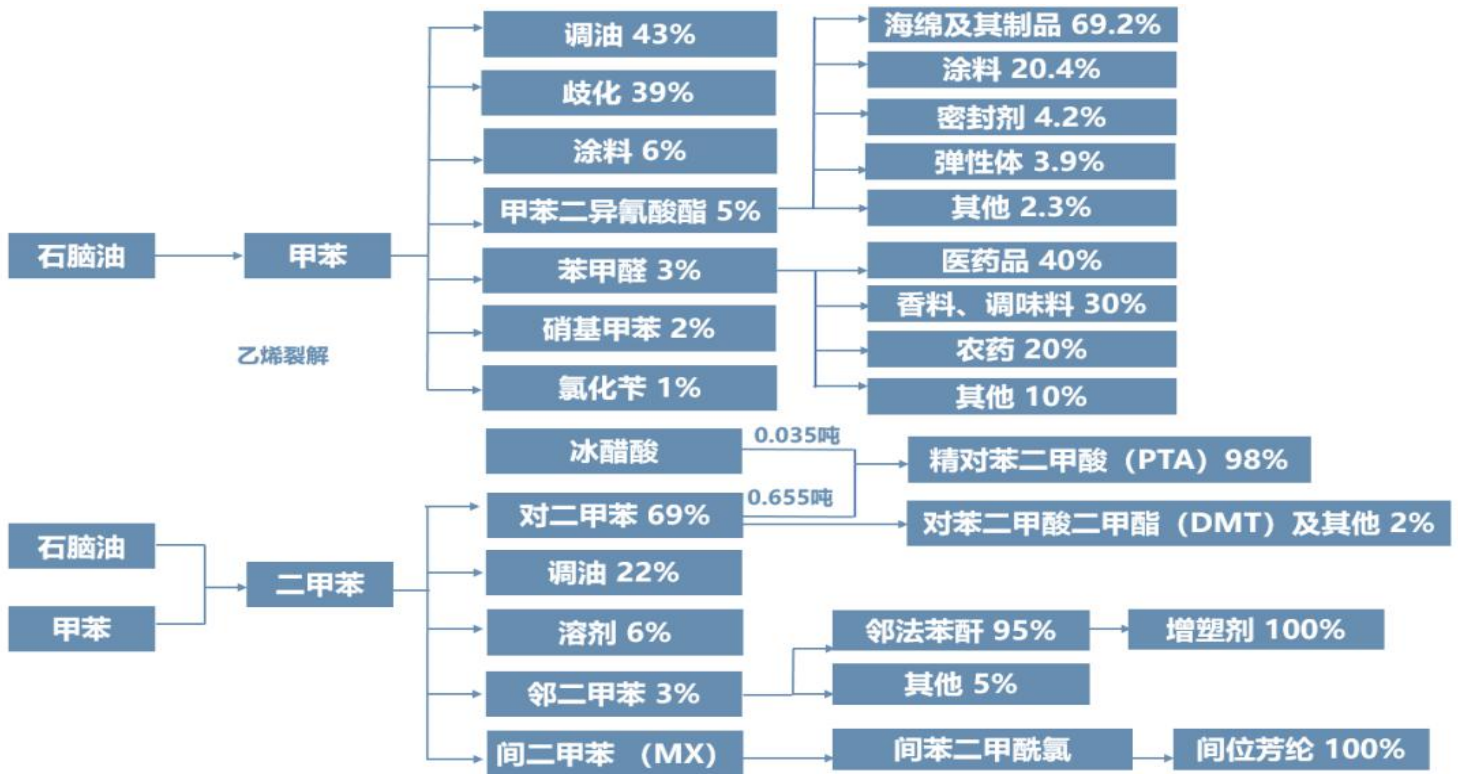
石脑油

甲苯

调油 43%

歧化 39%

涂料 6%

甲苯二异氰酸酯 5%

苯甲醛 3%

硝基甲苯 2%

氯化苄 1%

海绵及其制品 69.2%

涂料 20.4%

密封剂 4.2%

弹性体 3.9%

其他 2.3%

医药品 40%

香料、调味料 30%

农药 20%

其他 10%

乙烯裂解

石脑油

甲苯

二甲苯

冰醋酸

0.035吨

0.655吨

对二甲苯 69%

调油 22%

溶剂 6%

邻二甲苯 3%

间二甲苯 （MX）

精对苯二甲酸（PTA）98%

对苯二甲酸二甲酯（DMT）及其他 2%

邻法苯酐 95%

其他 5%

增塑剂 100%

间苯二甲酰氯

间位芳纶 100%